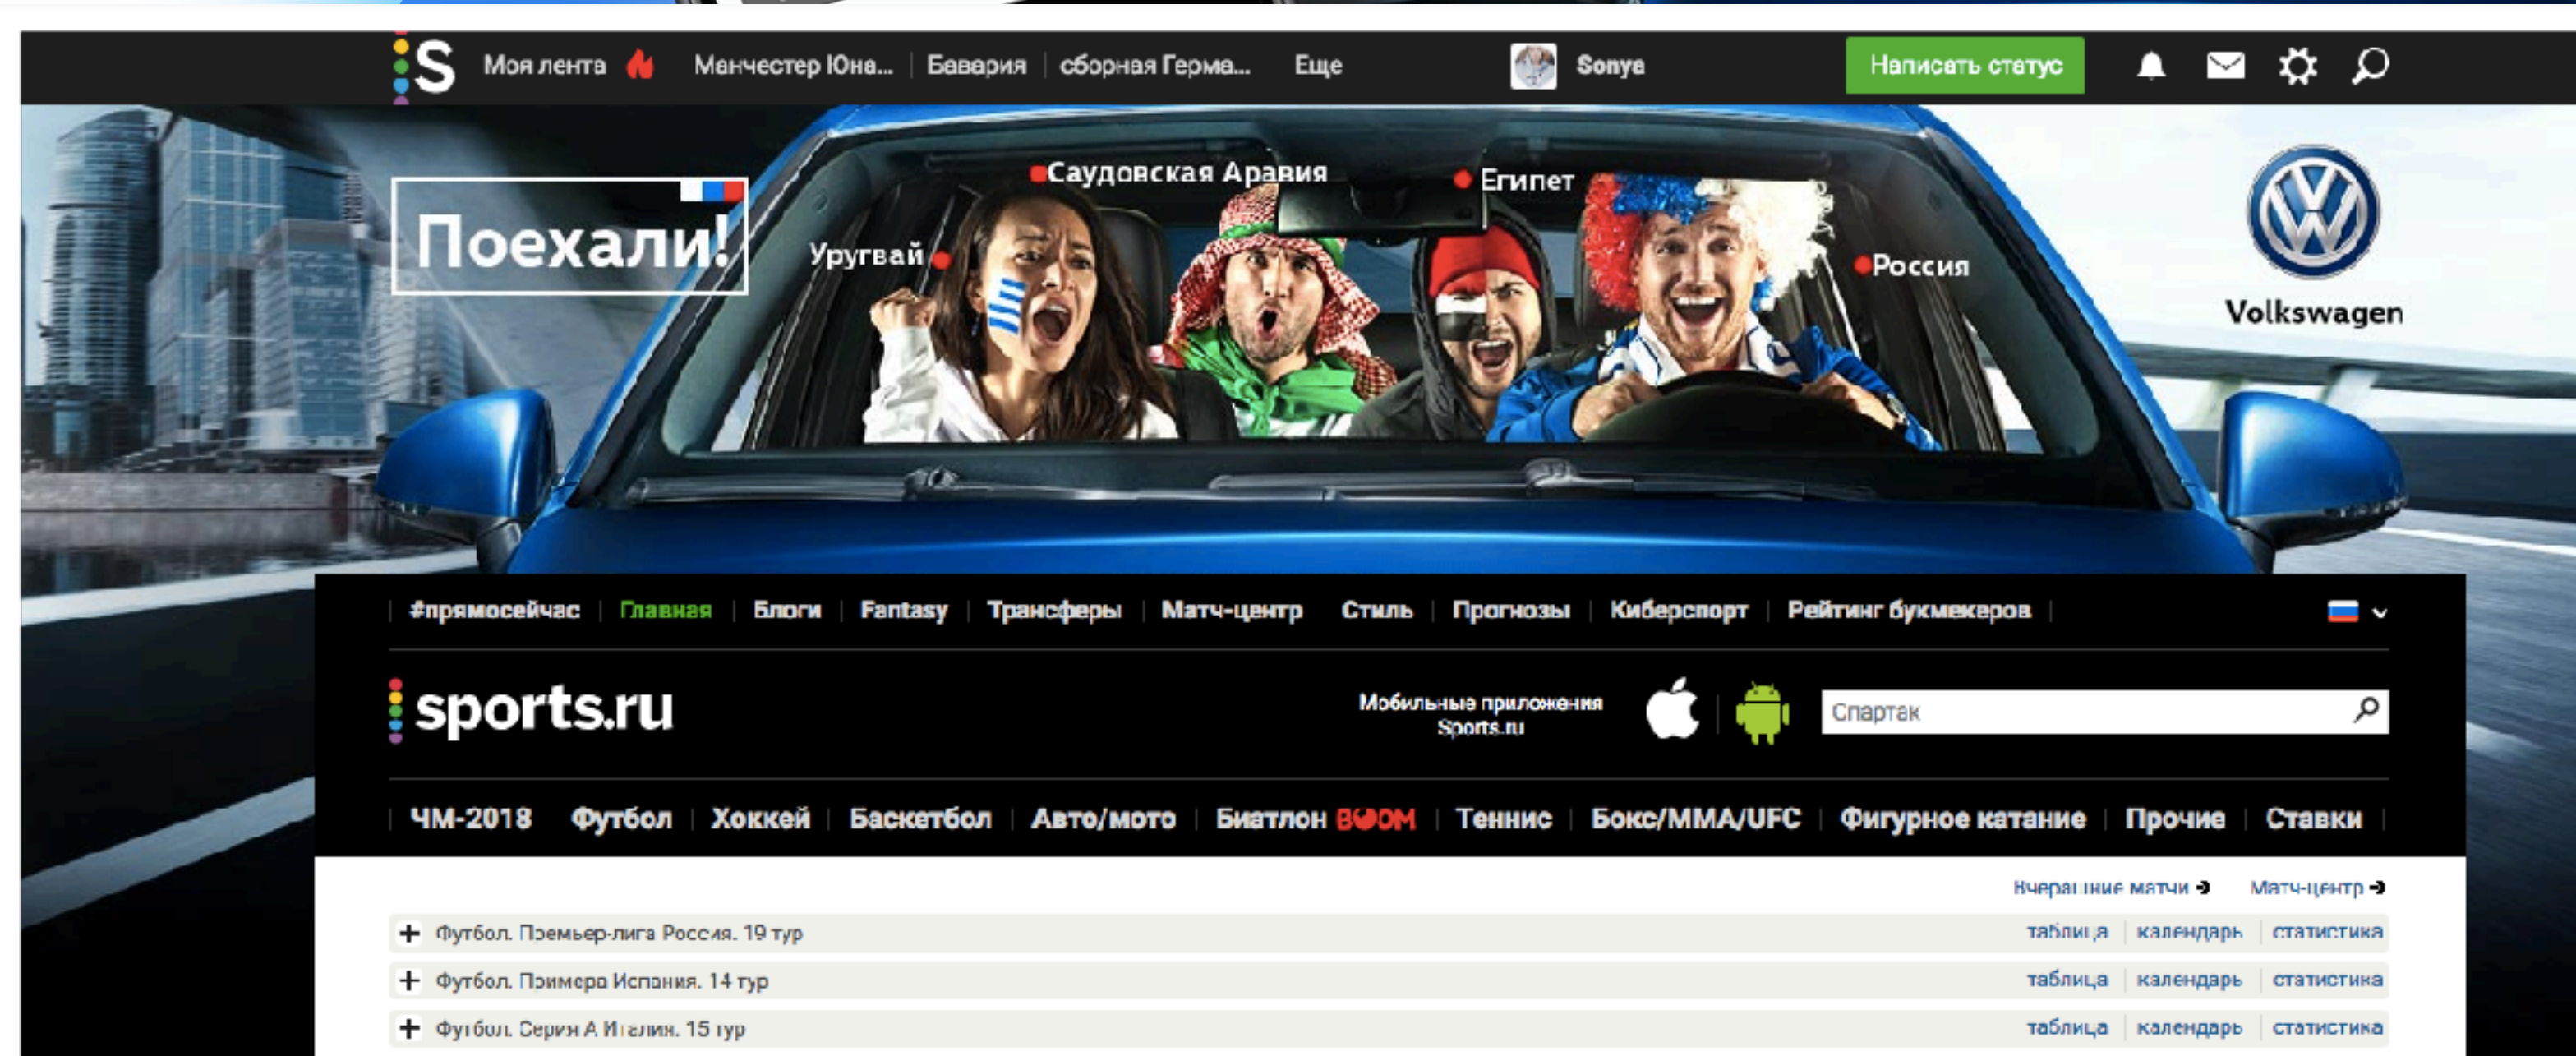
S Моя лента Манчестер Юна... | Бавария | сборная Герма... Еще Sonya Написать статус

Поехали!

Саудовская Аравия
Египет
Уругвай
Россия

Volkswagen

#прямосейчас | Главная | Блоги | Fantasy | Трансферы | Матч-центр | Стиль | Прогнозы | Киберспорт | Рейтинг букмекеров |

sports.ru

Мобильные приложения Sports.ru

Спартак

ЧМ-2018 | Футбол | Хоккей | Баскетбол | Авто/мото | Биатлон BOOM | Теннис | Бокс/ММА/UFC | Фигурное катание | Прочие | Ставки

Вчерашние матчи Матч-центр

+ Футбол. Премьер-лига Россия. 19 тур таблица | календарь | статистика
+ Футбол. Примера Испания. 14 тур таблица | календарь | статистика
+ Футбол. Серия А Италия. 15 тур таблица | календарь | статистика